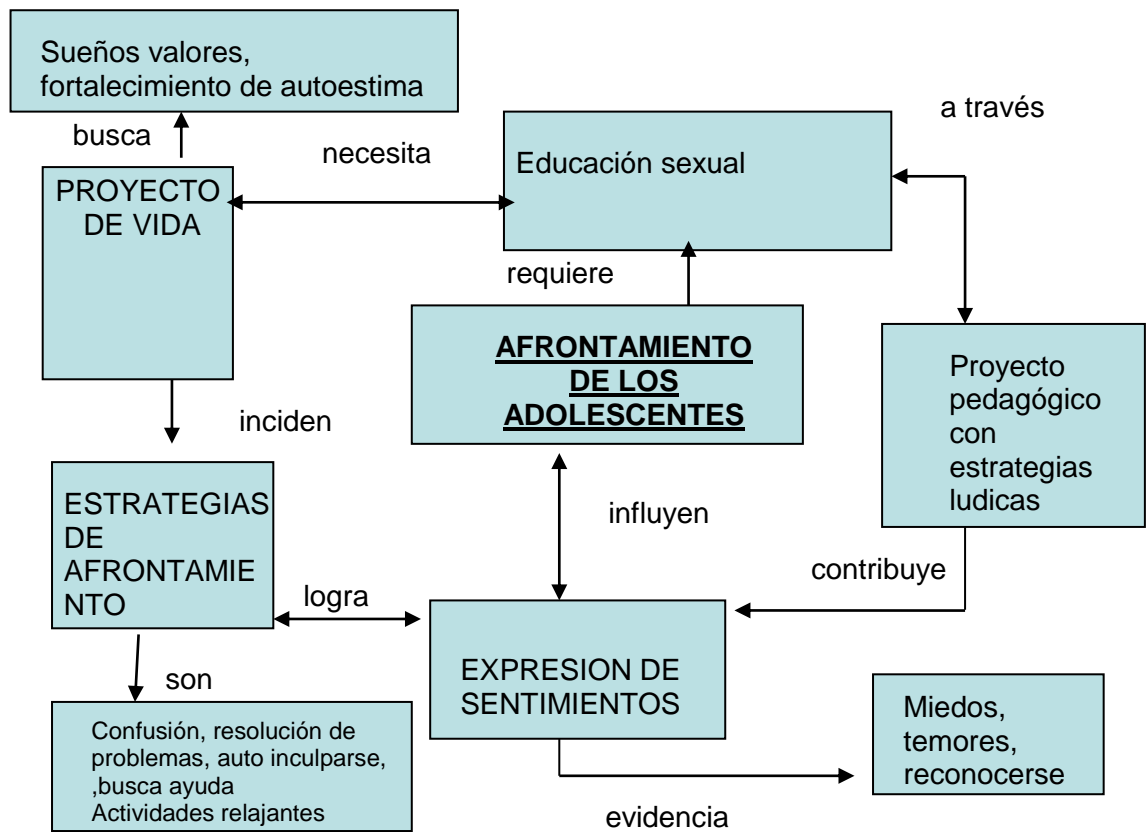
Sueños valores, fortalecimiento de autoestima

busca

PROYECTO DE VIDA

necesita

Educación sexual

a través

requiere

AFRONTAMIENTO DE LOS ADOLESCENTES

Proyecto pedagógico con estrategias ludicas

inciden

ESTRATEGIAS DE AFRONTAMIENTO

influyen

contribuye

logra

EXPRESION DE SENTIMIENTOS

son

Confusión, resolución de problemas, auto inculparse, ,busca ayuda
Actividades relajantes

Miedos, temores, reconocerse

evidencia